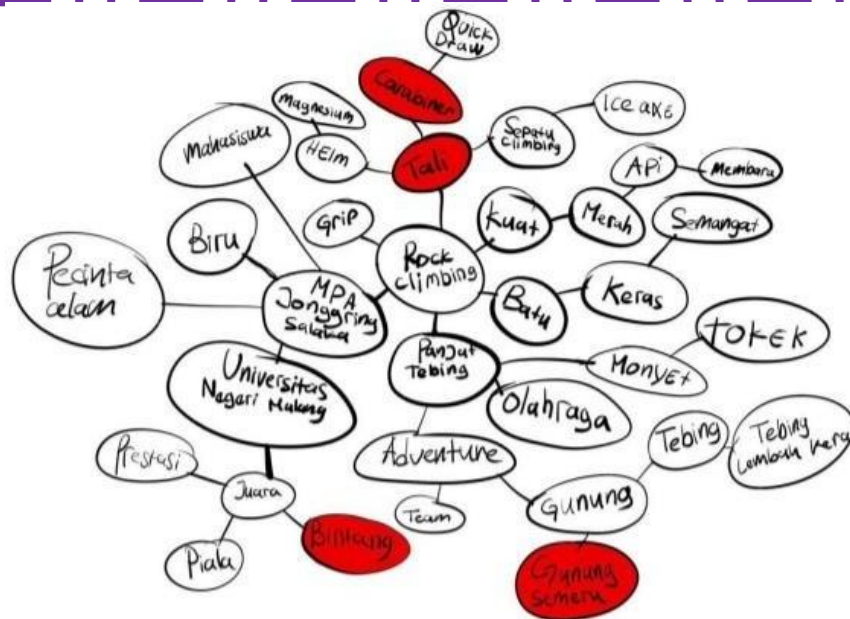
Quick Draw

Carabiner

Magnesium

Ice axe

Mahasiswa

Helm

Tali

Sepatu climbing

Api

Membara

Grip

Kuat

Merah

Semangat

Biru

Rock climbing

Pecinta alam

MPA Jonggring Salaka

Batu

Keras

Tokek

Panjat Tebing

Monyet

Universitas Negeri Malang

Olahraga

Tebing

Tebing Lembah Kera

Prestasi

Adventure

Juara

Team

Gunung

Bintang

Piala

Gunung Semeru